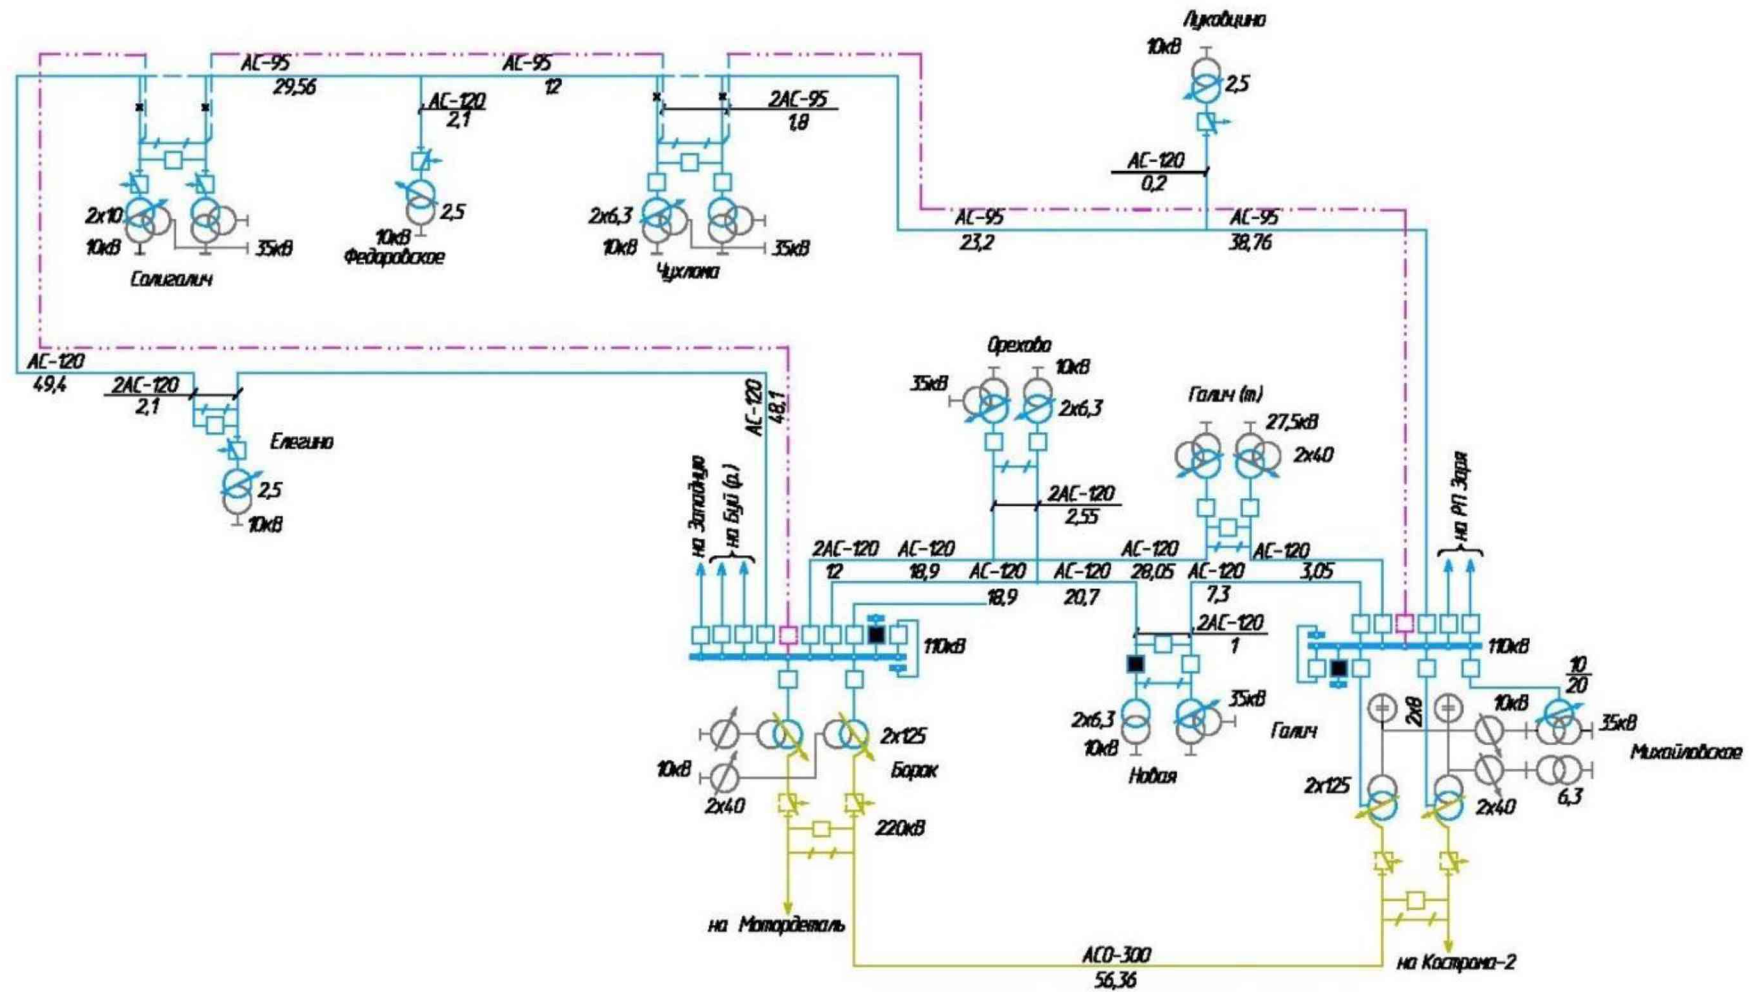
Луковцино
10кВ
2,5
АС-95
29,56
АС-95
12
АС-120
2,1
2АС-95
1,8
АС-120
0,2
2х10
10кВ
35кВ
Солигалич
10кВ
Федоровское
2,5
2х6,3
10кВ
35кВ
Чухлома
АС-95
23,2
АС-95
38,76
АС-120
49,4
2АС-120
2,1
Елегино
2,5
10кВ
АС-120
48,1
на Западную
на Буй (р.)
Орехово
35кВ
10кВ
2х6,3
2АС-120
2,55
Галич (т)
27,5кВ
2х40
на РП Заря
2АС-120
12
АС-120
18,9
АС-120
18,9
АС-120
20,7
АС-120
28,05
АС-120
7,3
АС-120
3,05
2АС-120
1
110кВ
110кВ
35кВ
2х6,3
10кВ
Новая
Галич
2х8
10кВ
$\frac{10}{20}$
35кВ
Михайловское
6,3
2х125
2х40
2х125
10кВ
2х40
Борок
220кВ
на Моторделаль
АСО-300
56,36
на Кострома-2